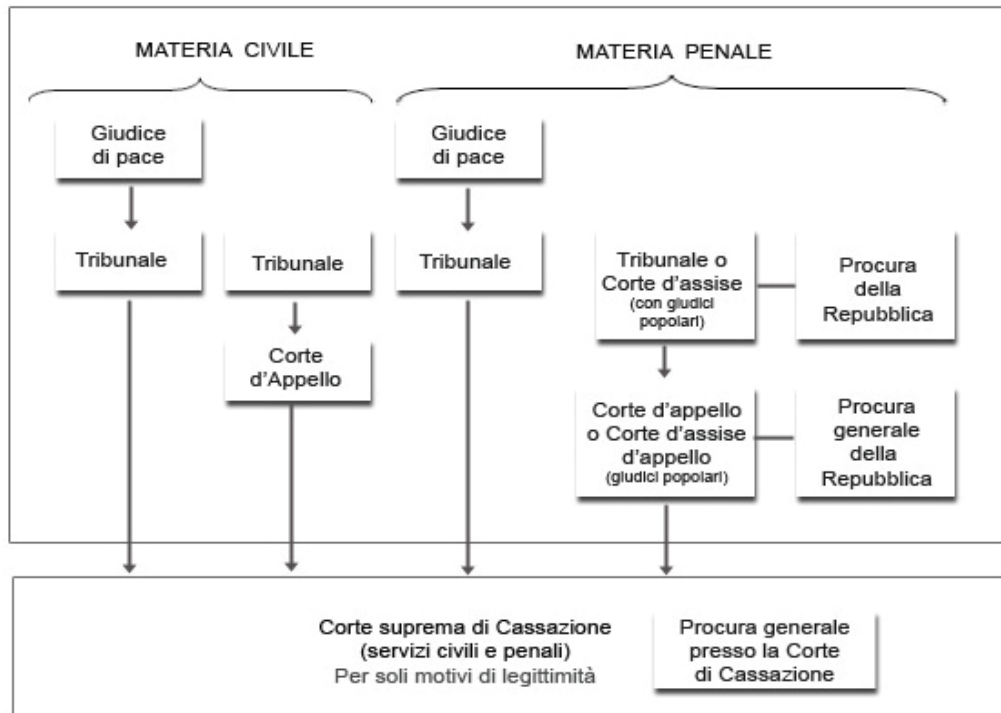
MATERIA CIVILE

MATERIA PENALE

Giudice di pace

Tribunale

Tribunale

Corte d'Appello

Giudice di pace

Tribunale

Tribunale o Corte d'assise (con giudici popolari)

Procura della Repubblica

Corte d'appello o Corte d'assise d'appello (giudici popolari)

Procura generale della Repubblica

Corte suprema di Cassazione (servizi civili e penali)
Per soli motivi di legittimità

Procura generale presso la Corte di Cassazione